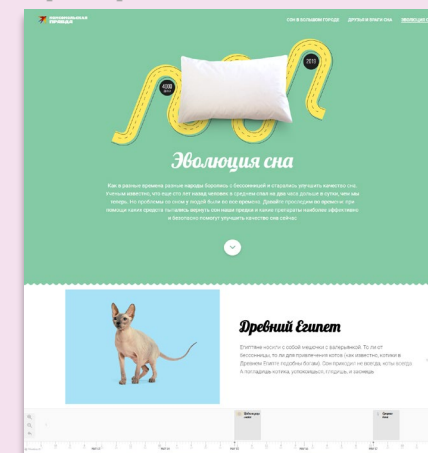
КОМСОМОЛЬСКАЯ ПРАВДА

СОН В БОЛЬШОМ ГОРОДЕ ДРУЗЬЯ И ВРАГИ СНА ЭВОЛЮЦИЯ СНА

4000

2013

Эволюция сна

Как в разные времена разные народы боролись с бессонницей и старались улучшить качество сна. Ученым известно, что еще сто лет назад человек в среднем спал на два часа дольше в сутки, чем мы теперь. Но проблемы со сном у людей были во все времена. Давайте проследим во времени, при помощи каких средств пытались вернуть сон наши предки и какие стратегии наиболее эффективно и безопасно помогут улучшить качество сна сейчас.

Древний Египет

Египтяне носили с собой мешочки с валерьяной. То ли от бессонницы, то ли для привлечения котов (как известно, котики в Древнем Египте подобны богам). Сон приходил не всегда, коты всегда. А погладишь котика, успокоишься, глядишь, и заснешь.

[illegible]